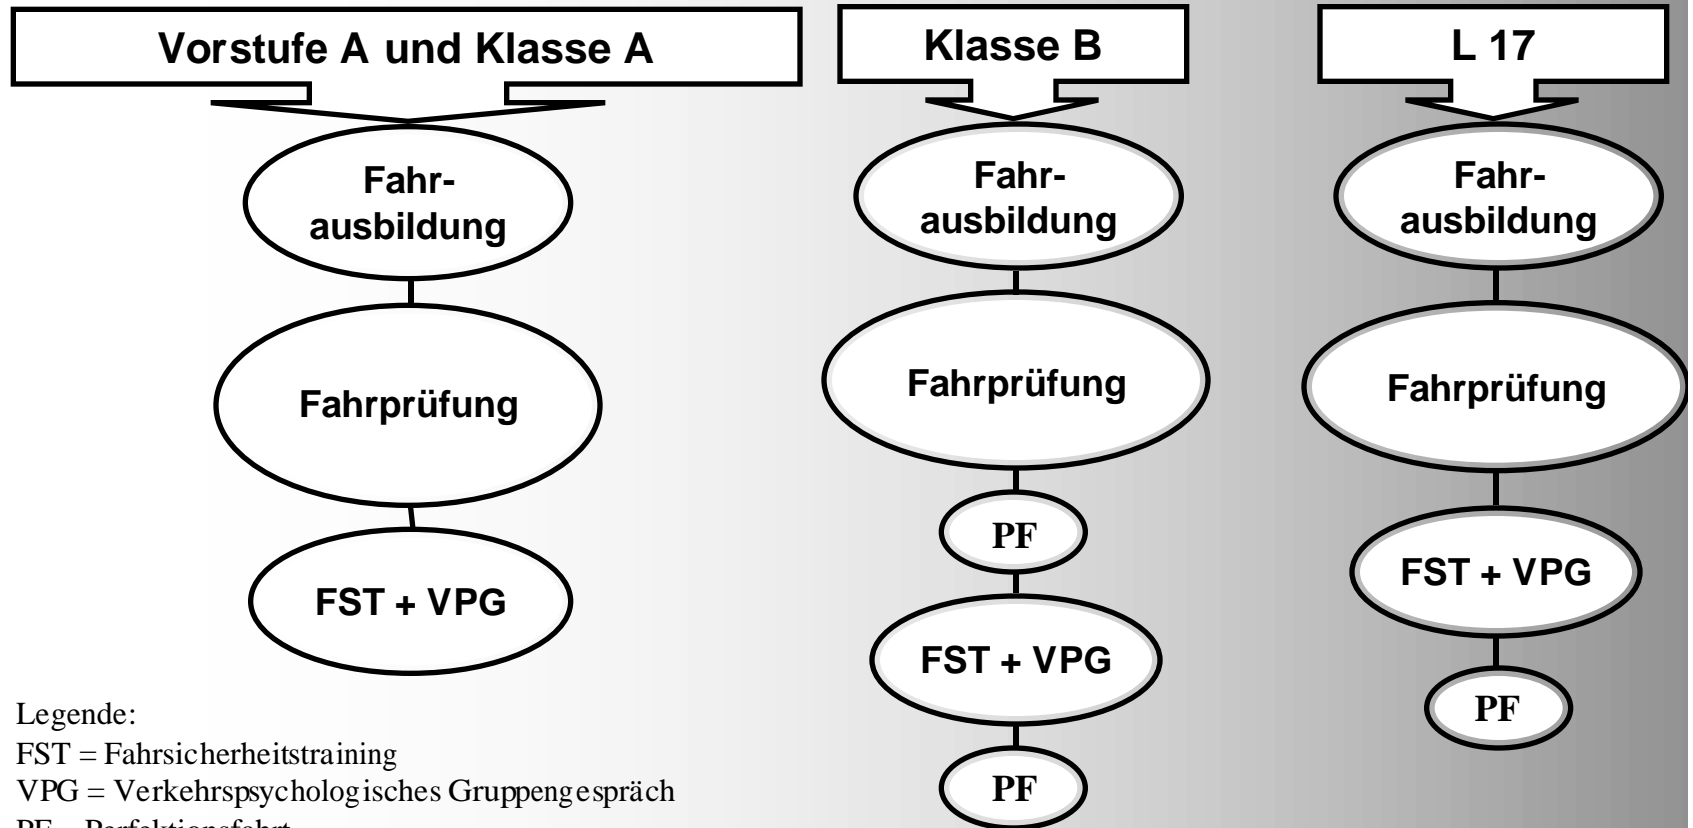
Vorstufe A und Klasse A

Fahrausbildung

Fahrprüfung

FST + VPG

Klasse B

Fahrausbildung

Fahrprüfung

PF

FST + VPG

PF

L 17

Fahrausbildung

Fahrprüfung

FST + VPG

PF

Legende:
FST = Fahrsicherheitstraining
VPG = Verkehrspsychologisches Gruppengespräch
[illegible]